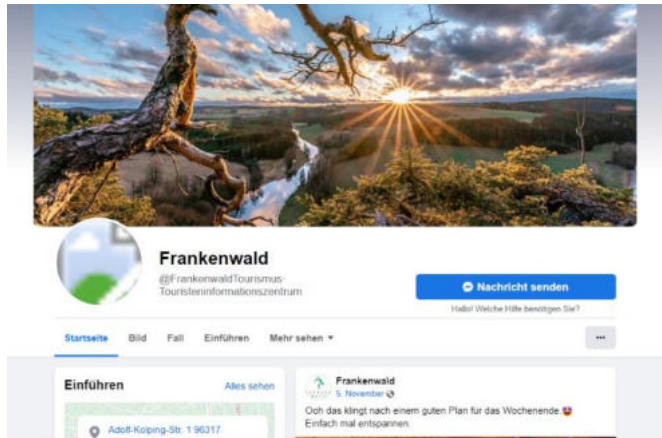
Frankenwald

@FrankenwaldTourismus-Touristeninformationszentrum

Nachricht senden

Hallo! Welche Hilfe benötigen Sie?

Startseite Bild Fall Einführen Mehr sehen ▾

···

Einführen

Alles sehen

Adolf-Kolping-Str. 1 96317

Frankenwald

5. November

Ooh das klingt nach einem guten Plan für das Wochenende 😍 Einfach mal entspannen.